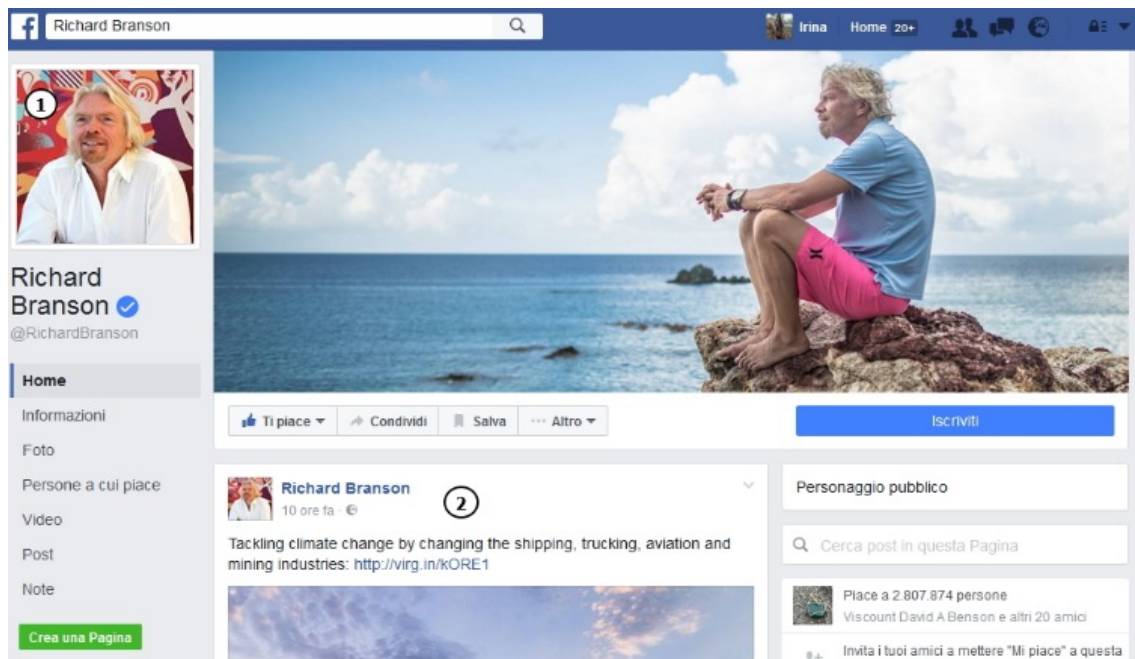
f Richard Branson

Irina Home 20+

1

Richard Branson

@RichardBranson

Home

Informazioni

Foto

Persone a cui piace

Video

Post

Note

Crea una Pagina

Ti piace Condividi Salva Altro

Iscriviti

Richard Branson

10 ore fa

2

Tackling climate change by changing the shipping, trucking, aviation and mining industries: http://virg.in/kORE1

Personaggio pubblico

Cerca post in questa Pagina

Piace a 2.807.874 persone

Viscount David A Benson e altri 20 amici

Invita i tuoi amici a mettere "Mi piace" a questa